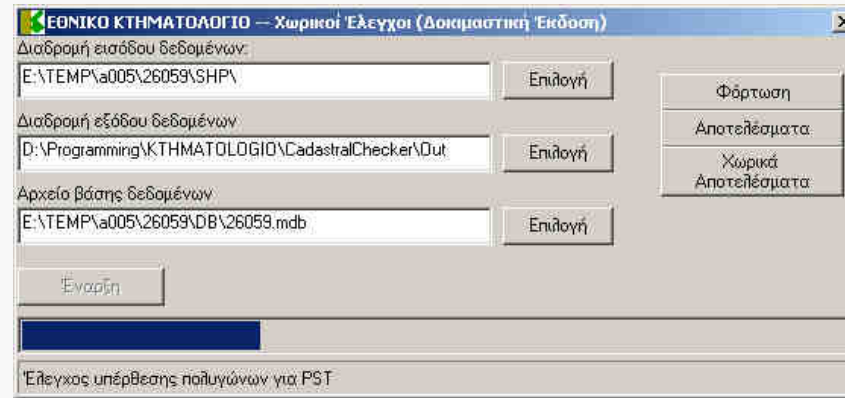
ΕΘΝΙΚΟ ΚΤΗΜΑΤΟΛΟΓΙΟ -- Χωρικοί Έλεγχοι (Δοκιμαστική Έκδοση)

Διαδρομή εισόδου δεδομένων:

E:\TEMP\a005\26059\SHP\

Επιλογή

Διαδρομή εξόδου δεδομένων

D:\Programming\KTHMATOLOGIO\CadastralChecker\Out

Επιλογή

Αρχείο βάσης δεδομένων

E:\TEMP\a005\26059\DB\26059.mdb

Επιλογή

Φόρτωση

Αποτελέσματα

Χωρικά Αποτελέσματα

Έναρξη

Έλεγχος υπέρθεσης πολυγώνων για PST